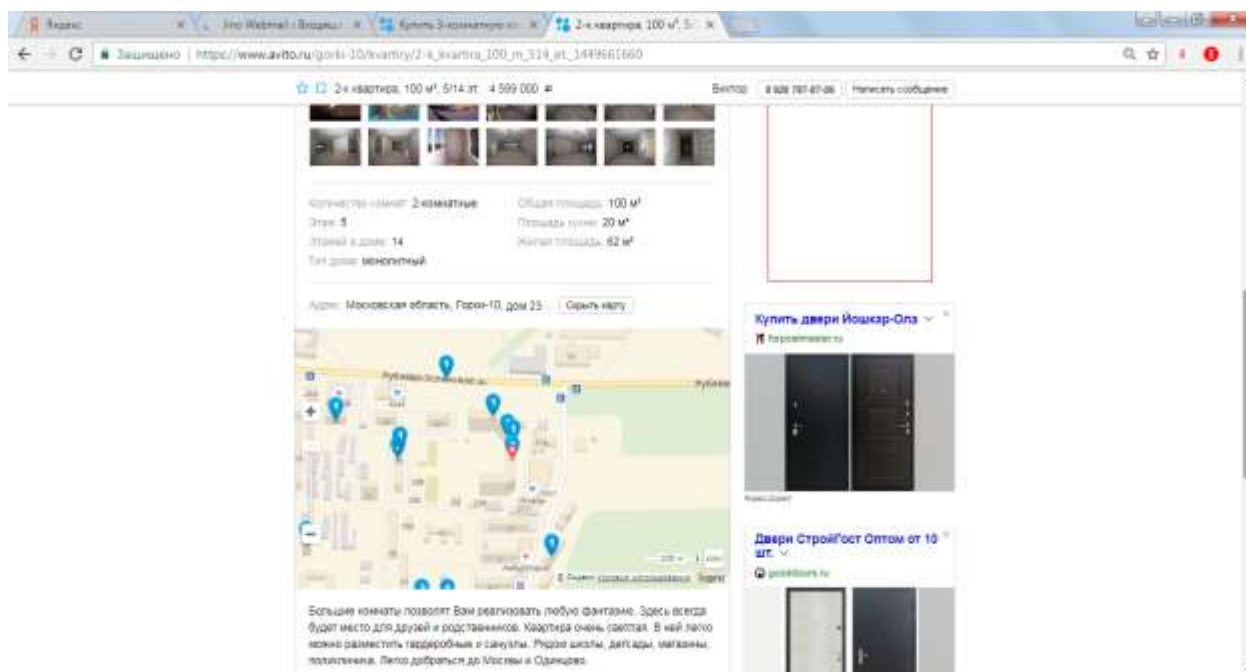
Яндекс | Jino Webmail: Входящ... | Купить 3-комнатную к... | 2-к квартира, 100 м², 5/...

Защищено | https://www.avito.ru/gorki-10/kvartiry/2-k_kvartira_100_m_514_et._1449661660

2-к квартира, 100 м², 5/14 эт. 4 599 000 ₽

Виктор 8 929 787-87-86 Написать сообщение

Количество комнат: 2-комнатные
Этаж: 5
Этажей в доме: 14
Тип дома: монолитный

Общая площадь: 100 м²
Площадь кухни: 20 м²
Жилая площадь: 62 м²

Адрес: Московская область, Горки-10, дом 23 Скрыть карту

Рублево-Успенское ш.

Рублев

© Яндекс Условия использования Яндекс

Купить двери Йошкар-Ола
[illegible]

Яндекс.Директ

Двери СтройГост Оптом от 10 шт.
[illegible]

Большие комнаты позволят Вам реализовать любую фантазию. Здесь всегда будет место для друзей и родственников. Квартира очень светлая. В ней легко можно разместить гардеробные и санузлы. Рядом школы, детсады, магазины, поликлиника. Легко добраться до Москвы и Одинцово.